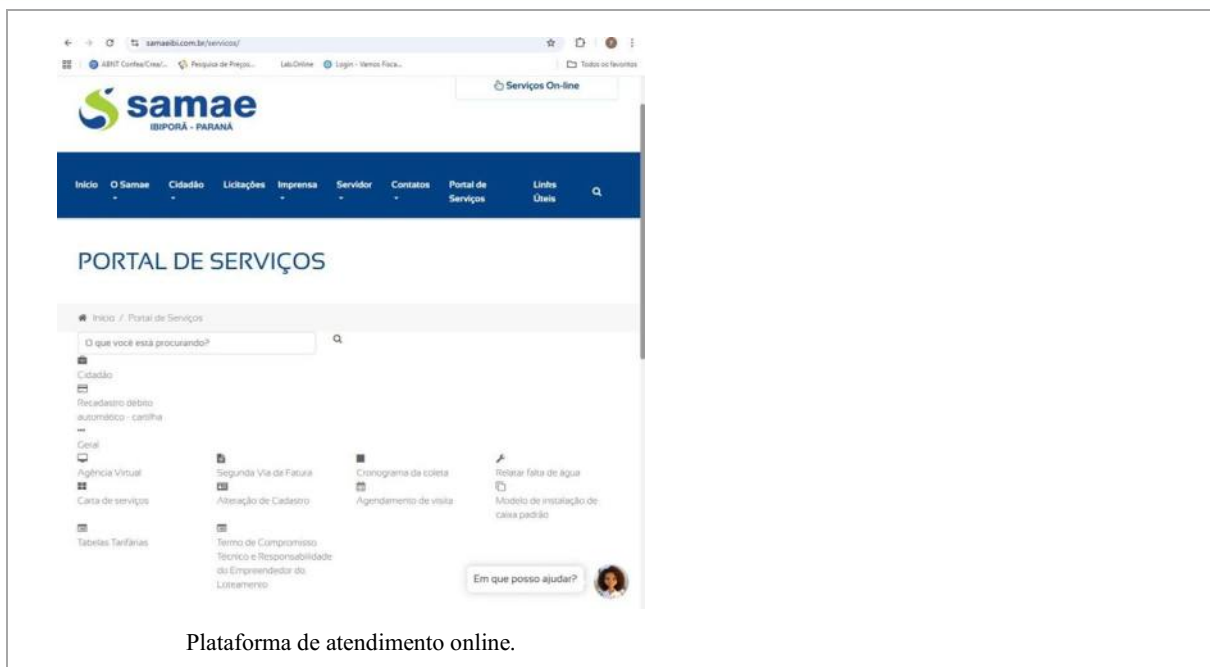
samaeibi.com.br/servicos/

ABNT Confea/Crea/... Pesquisa de Preços... LabOnline Login - Vamos Fisca... Todos os favoritos

Serviços On-line

samae
IBIPORÃ - PARANÁ

Início O Samae Cidadão Licitações Imprensa Servidor Contatos Portal de Serviços Links Úteis

PORTAL DE SERVIÇOS

Início / Portal de Serviços

O que você está procurando?

Cidadão

Recadastro débito automático - cartilha

Geral

Agência Virtual

Segunda Via de Fatura

Cronograma da coleta

Relatar falta de água

Carta de serviços

Alteração de Cadastro

Agendamento de visita

Modelo de instalação de caixa padrão

Tabelas Tarifárias

Termo de Compromisso Técnico e Responsabilidade do Empreendedor do Loteamento

Em que posso ajudar?

Plataforma de atendimento online.